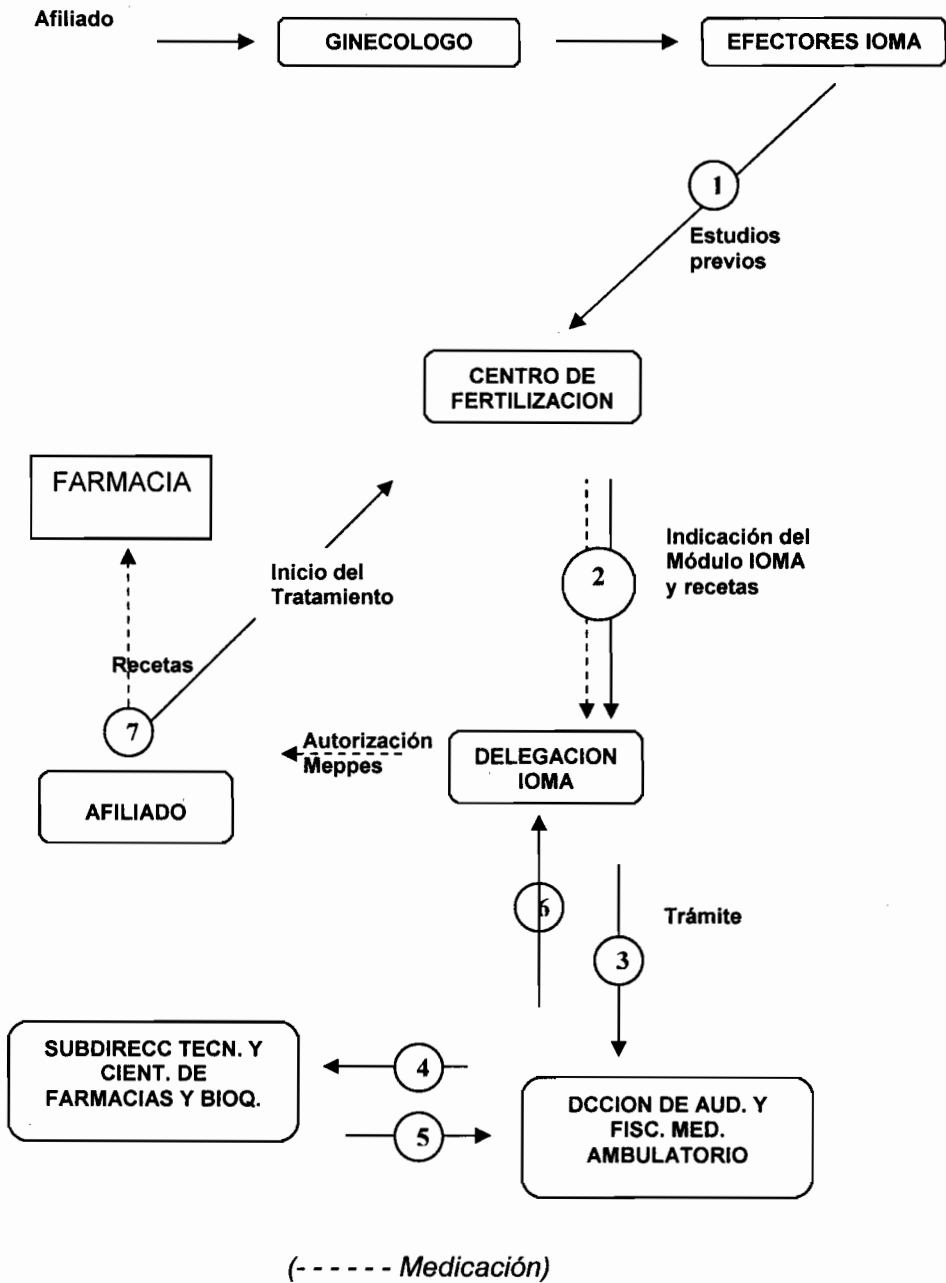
Afiliado

GINECOLOGO

EFECTORES IOMA

1

Estudios previos

CENTRO DE FERTILIZACION

FARMACIA

Inicio del Tratamiento

2

Indicación del Módulo IOMA y recetas

Recetas

7

Autorización Meppes

DELEGACION IOMA

AFILIADO

6

Trámite

3

SUBDIRECC TECN. Y CIENT. DE FARMACIAS Y BIOQ.

4

5

DCCION DE AUD. Y FISC. MED. AMBULATORIO

(- - - - - - Medicación)